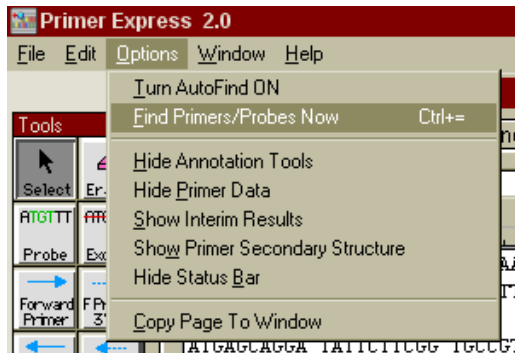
Primer Express 2.0

File Edit Options Window Help

Turn AutoFind ON
Find Primers/Probes Now Ctrl+=

Hide Annotation Tools
Hide Primer Data
Show Interim Results
Show Primer Secondary Structure
Hide Status Bar

Copy Page To Window

Tools

Select Er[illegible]

ATGTTT ATC

Probe Ex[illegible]

Forward Primer F Pr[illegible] 3'

ATGAGCAGGA TATTCTTCGG TGCCG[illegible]